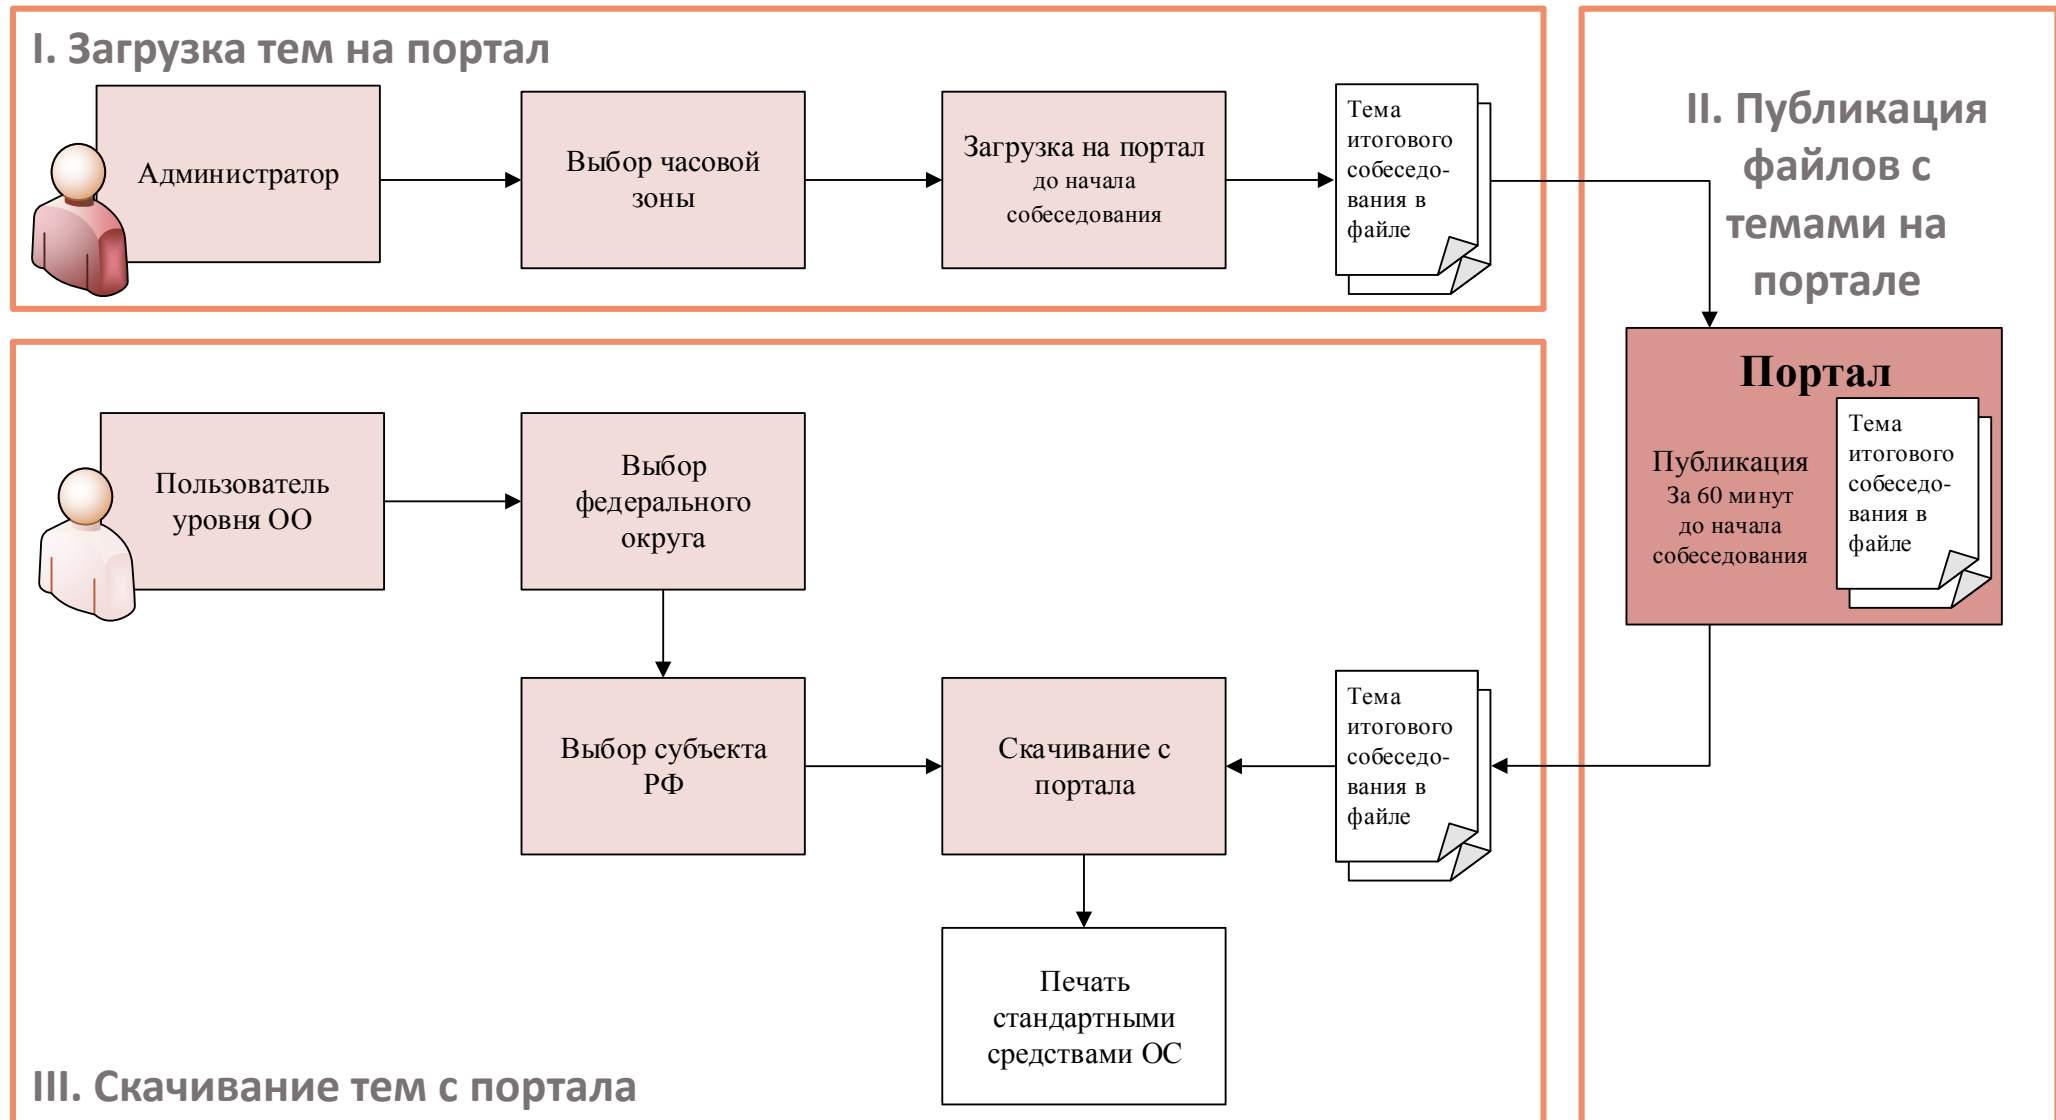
I. Загрузка тем на портал

Администратор

Выбор часовой зоны

Загрузка на портал до начала собеседования

Тема итогового собеседования в файле

II. Публикация файлов с темами на портале

Портал

Публикация За 60 минут до начала собеседования

Тема итогового собеседования в файле

Пользователь уровня ОО

Выбор федерального округа

Выбор субъекта РФ

Скачивание с портала

Тема итогового собеседования в файле

Печать стандартными средствами ОС

III. Скачивание тем с портала